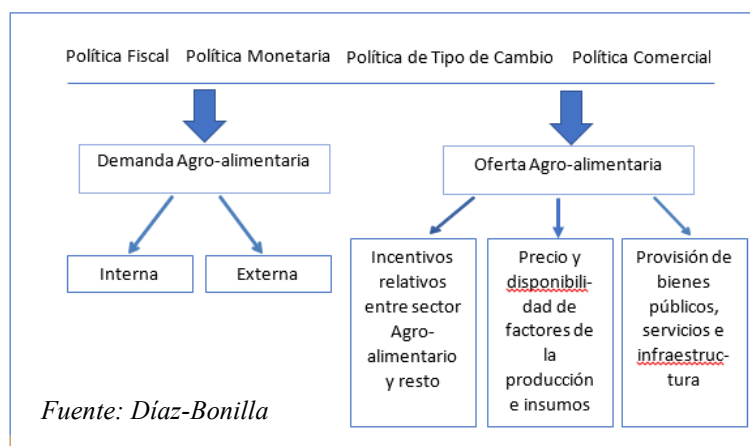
Política Fiscal Política Monetaria Política de Tipo de Cambio Política Comercial

Demanda Agro-alimentaria

Oferta Agro-alimentaria

Interna

Externa

Incentivos relativos entre sector Agro-alimentario y resto

Precio y disponibilidad de factores de la producción e insumos

Provisión de bienes públicos, servicios e infraestructura

Fuente: Díaz-Bonilla